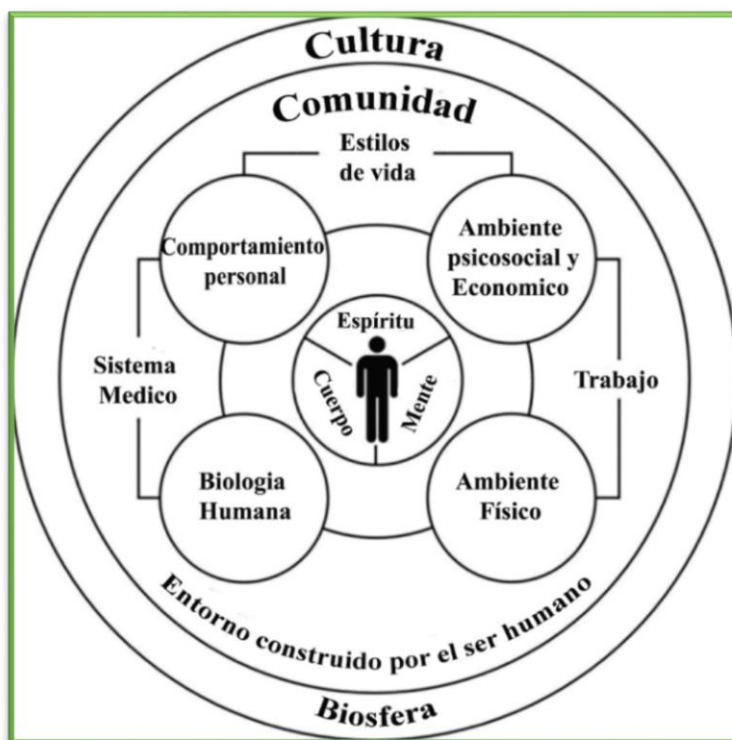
Cultura

Comunidad

Estilos de vida

Comportamiento personal

Ambiente psicosocial y Economico

Espíritu

Cuerpo

Mente

Sistema Medico

Trabajo

Biologia Humana

Ambiente Físico

Entorno construido por el ser humano

Biosfera